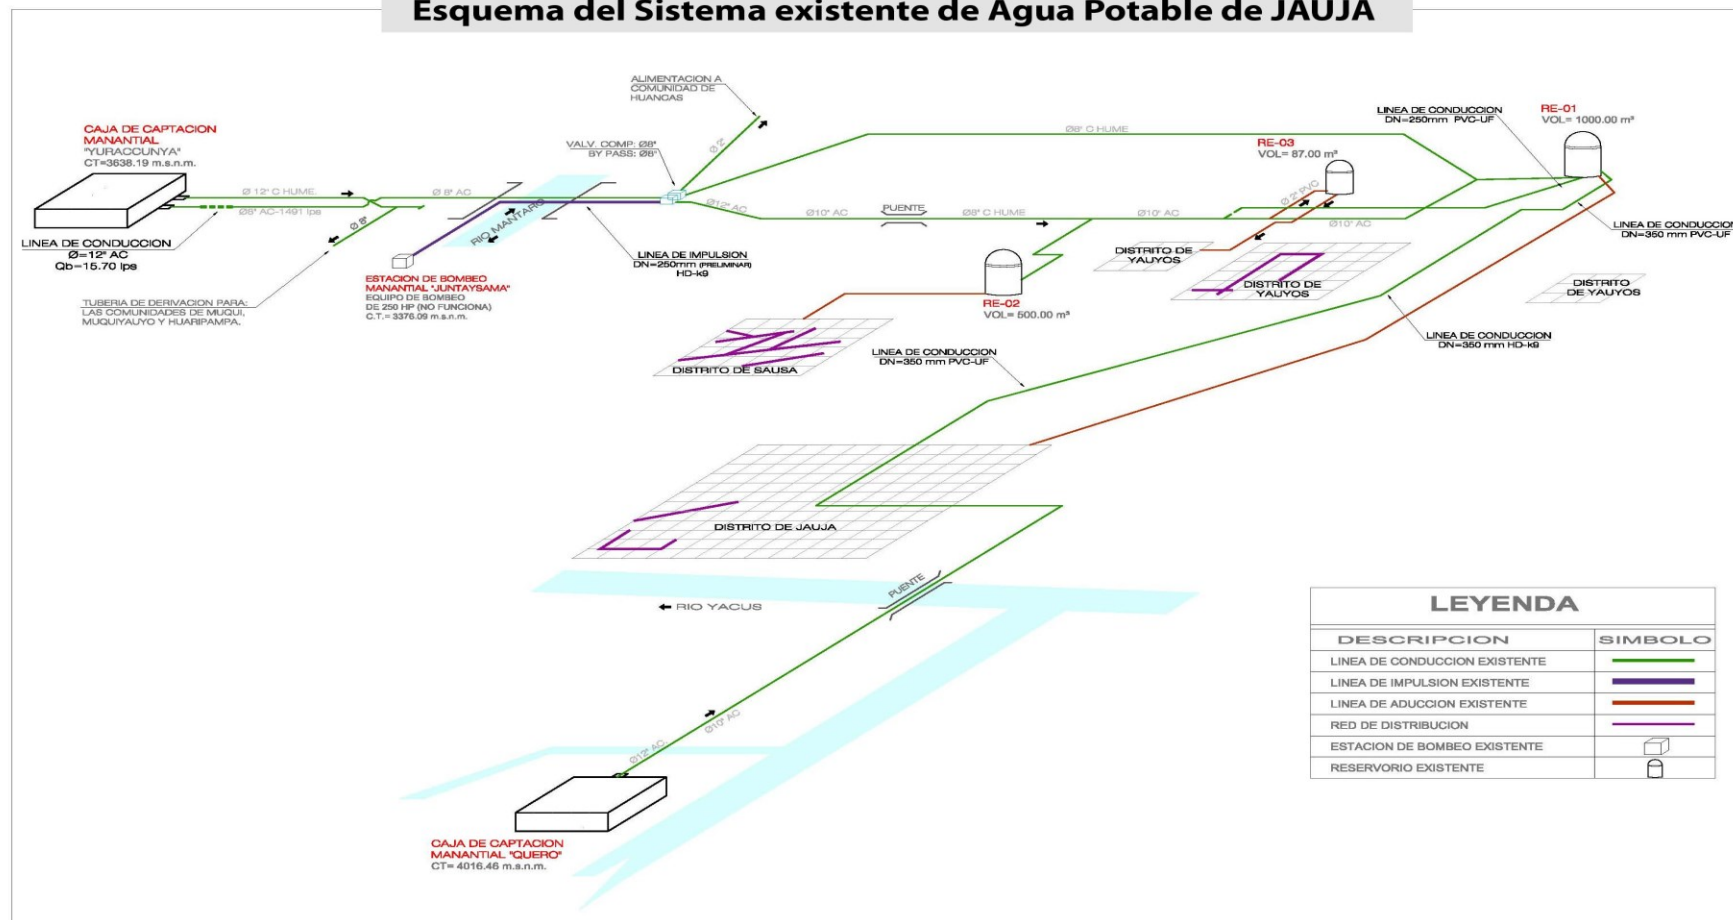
Esquema del Sistema existente de Agua Potable de JAUJA

ALIMENTACION A COMUNIDAD DE HUANCAS

CAJA DE CAPTACION MANANTIAL "YURACCUNYA" CT=3638.19 m.s.n.m.

VALV. COMP: Ø8" BY PASS: Ø8"

Ø 12" C HUME.

Ø 8" AC

Ø8" AC-1491 lps

Ø 8"

Ø2"

Ø8" C HUME

Ø12" AC

Ø10" AC

PUENTE

Ø8" C HUME

Ø10" AC

Ø10" AC

Ø2" PVC

RIO MANTARO

LINEA DE CONDUCCION Ø=12" AC Qb=15.70 lps

ESTACION DE BOMBEO MANANTIAL "JUNTAYSAMA" EQUIPO DE BOMBEO DE 250 HP (NO FUNCIONA) C.T.= 3376.09 m.s.n.m.

TUBERIA DE DERIVACION PARA: LAS COMUNIDADES DE MUQUI, MUQUIYAUYO Y HUARIPAMPA.

LINEA DE IMPULSION DN=250mm (PRELIMINAR) HD-k9

LINEA DE CONDUCCION DN=250mm PVC-UF

RE-01 VOL= 1000.00 m³

RE-03 VOL= 87.00 m³

LINEA DE CONDUCCION DN=350 mm PVC-UF

DISTRITO DE YAUYOS

DISTRITO DE YAUYOS

DISTRITO DE YAUYOS

RE-02 VOL= 500.00 m³

LINEA DE CONDUCCION DN=350 mm HD-k9

DISTRITO DE SAUSA

LINEA DE CONDUCCION DN=350 mm PVC-UF

DISTRITO DE JAUJA

RIO YACUS

PUENTE

Ø10" AC

Ø12" AC

CAJA DE CAPTACION MANANTIAL "QUERO" CT= 4016.46 m.s.n.m.

| LEYENDA | |
|---|---|
| DESCRIPCION | SIMBOLO |
| LINEA DE CONDUCCION EXISTENTE | |
| LINEA DE IMPULSION EXISTENTE | |
| LINEA DE ADUCCION EXISTENTE | |
| RED DE DISTRIBUCION | |
| ESTACION DE BOMBEO EXISTENTE | |
| RESERVORIO EXISTENTE | |